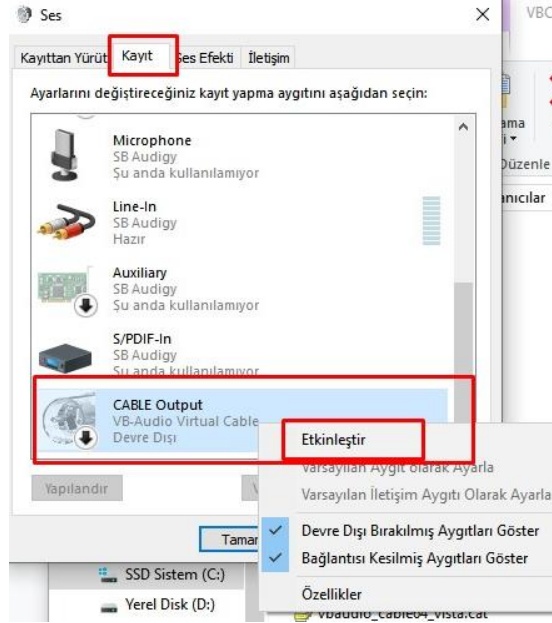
Ses
×
VBC

Kayıttan Yürüt
Kayıt
Ses Efekti
İletişim

Ayarlarını değiştireceğiniz kayıt yapma aygıtını aşağıdan seçin:

Microphone
SB Audigy
Şu anda kullanılamıyor

Line-In
SB Audigy
Hazır

Auxiliary
SB Audigy
Şu anda kullanılamıyor

S/PDIF-In
SB Audigy
Şu anda kullanılamıyor

CABLE Output
VB-Audio Virtual Cable
Devre Dışı

Yapılandır
Tamam

ama
Düzenle
anıcılar

Etkinleştir
Varsayılan Aygıt Olarak Ayarla
Varsayılan İletişim Aygıtı Olarak Ayarla
Devre Dışı Bırakılmış Aygıtları Göster
Bağlantısı Kesilmiş Aygıtları Göster
Özellikler

SSD Sistem (C:)
Yerel Disk (D:)
vbaudio_cable64_vista.cat